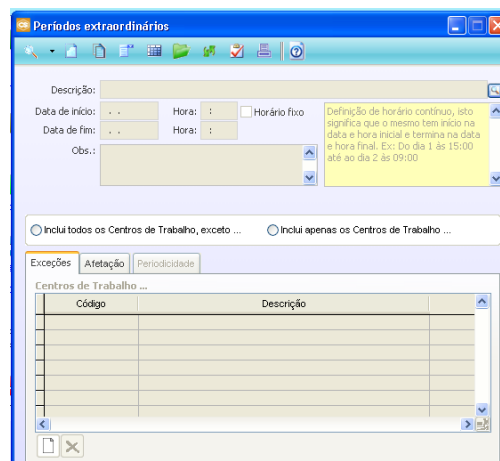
CS Períodos extraordinários

Descrição:
Data de início: . . Hora: : Horário fixo
Data de fim: . . Hora: :
Obs.:

Definição de horário contínuo, isto significa que o mesmo tem início na data e hora inicial e termina na data e hora final. Ex: Do dia 1 às 15:00 até ao dia 2 às 09:00

Inclui todos os Centros de Trabalho, exceto ...
Inclui apenas os Centros de Trabalho ...

Exceções | Afetação | Periodicidade

Centros de Trabalho ...

| Código | Descrição |
|---|---|
| | |